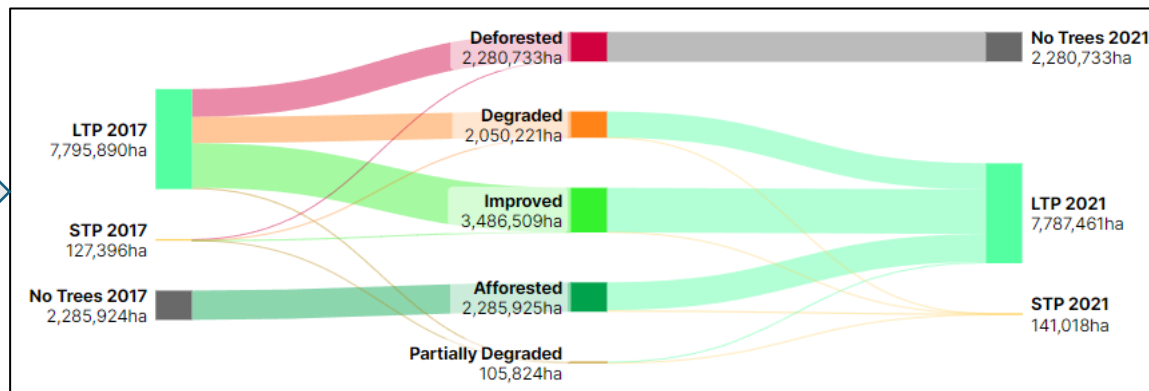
LTP 2017
7,795,890ha

STP 2017
127,396ha

No Trees 2017
2,285,924ha

Deforested
2,280,733ha

Degraded
2,050,221ha

Improved
3,486,509ha

Afforested
2,285,925ha

Partially Degraded
105,824ha

No Trees 2021
2,280,733ha

LTP 2021
7,787,461ha

STP 2021
141,018ha